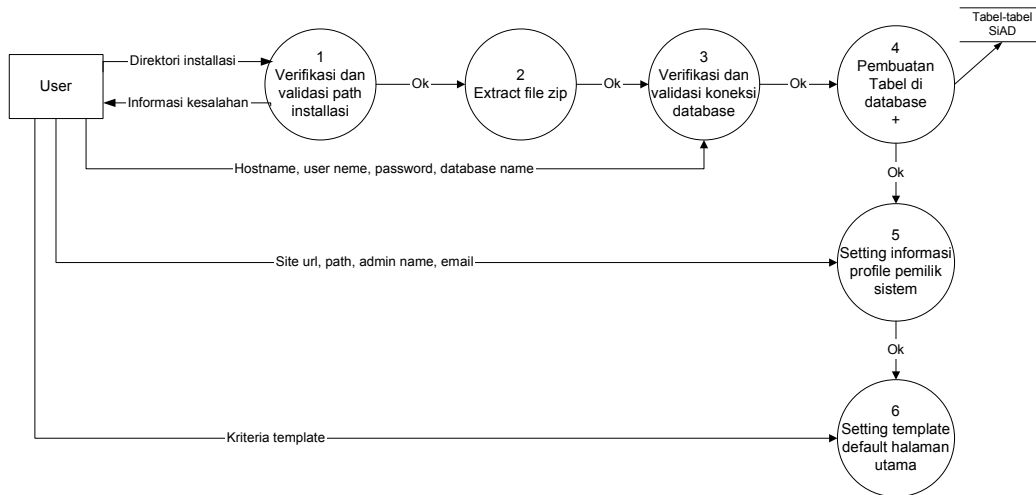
Tabel-tabel SiAD

User

Direktori installasi

Informasi kesalahan

1
Verifikasi dan validasi path installasi

Ok

2
Extract file zip

Ok

3
Verifikasi dan validasi koneksi database

Ok

4
Pembuatan Tabel di database
+

Hostname, user neme, password, database name

Ok

5
Setting informasi profile pemilik sistem

Site url, path, admin name, email

Ok

6
Setting template default halaman utama

Kriteria template